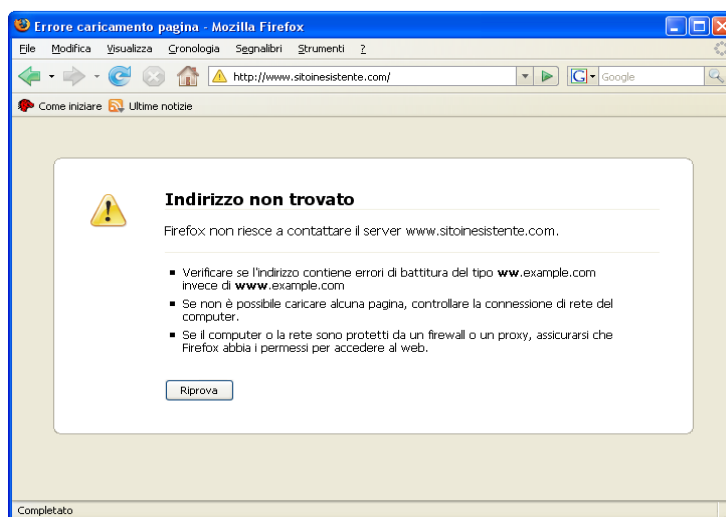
Errore caricamento pagina - Mozilla Firefox

File Modifica Visualizza Cronologia Segnalibri Strumenti ?

http://www.sitoinesistente.com/

Google

Come iniziare Ultime notizie

Indirizzo non trovato

Firefox non riesce a contattare il server www.sitoinesistente.com.

- Verificare se l'indirizzo contiene errori di battitura del tipo **ww**.example.com invece di **www**.example.com
- Se non è possibile caricare alcuna pagina, controllare la connessione di rete del computer.
- Se il computer o la rete sono protetti da un firewall o un proxy, assicurarsi che Firefox abbia i permessi per accedere al web.

Riprova

Completato